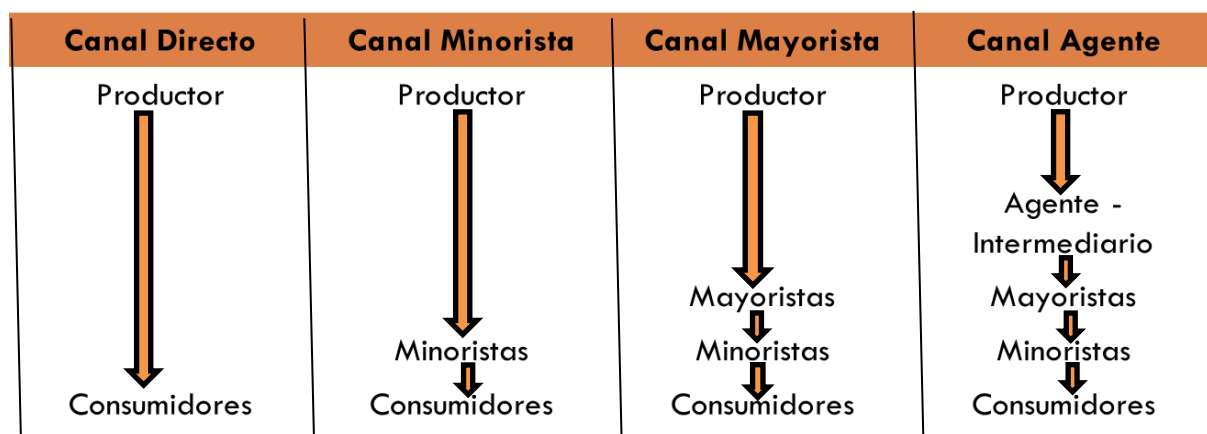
| Canal Directo | Canal Minorista | Canal Mayorista | Canal Agente |
|---|---|---|---|
| Productor<br>Consumidores | Productor<br>Minoristas<br>Consumidores | Productor<br>Mayoristas<br>Minoristas<br>Consumidores | Productor<br>Agente - Intermediario<br>Mayoristas<br>Minoristas<br>Consumidores |